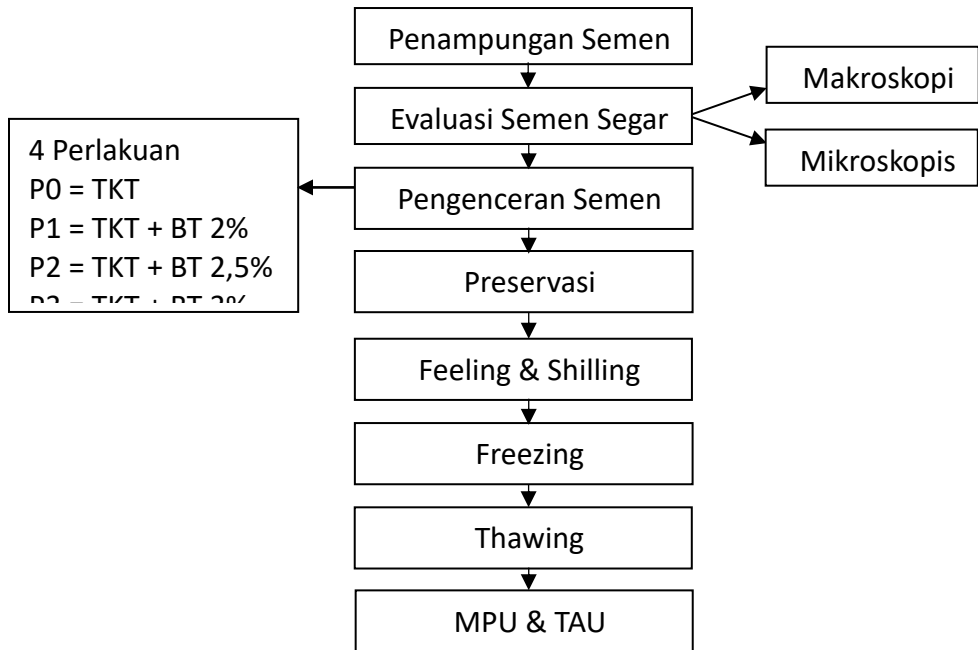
Penampungan Semen

Evaluasi Semen Segar

Makroskopi

Mikroskopis

4 Perlakuan
P0 = TKT
P1 = TKT + BT 2%
P2 = TKT + BT 2,5%
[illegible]

Pengenceran Semen

Preservasi

Feeling & Shilling

Freezing

Thawing

MPU & TAU